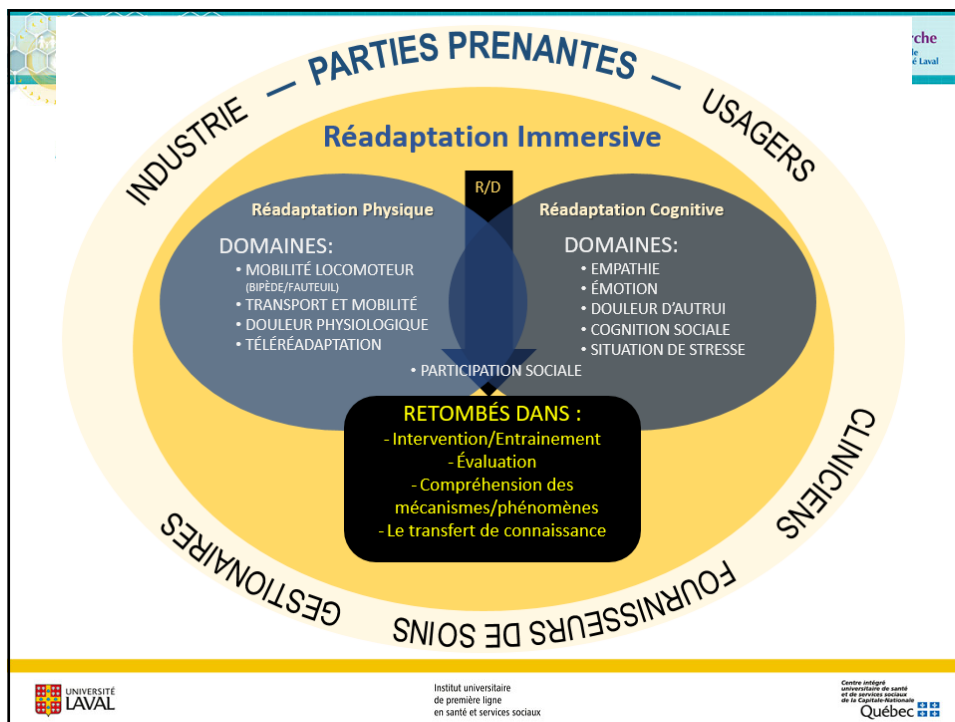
rche
le
é Laval

PARTIES PRENANTES

INDUSTRIE — — USAGERS

Réadaptation Immersive

R/D

Réadaptation Physique

DOMAINES:
• MOBILITÉ LOCOMOTEUR (BIPÈDE/FAUTEUIL)
• TRANSPORT ET MOBILITÉ
• DOULEUR PHYSIOLOGIQUE
• TÉLÉRÉADAPTATION

Réadaptation Cognitive

DOMAINES:
• EMPATHIE
• ÉMOTION
• DOULEUR D'AUTRUI
• COGNITION SOCIALE
• SITUATION DE STRESSE

• PARTICIPATION SOCIALE

RETOMBÉS DANS :
- Intervention/Entrainement
- Évaluation
- Compréhension des mécanismes/phénomènes
- Le transfert de connaissance

CLINICIENS

GESTIONNAIRES

FOURNISSEURS DE SOINS

UNIVERSITÉ LAVAL

Institut universitaire de première ligne en santé et services sociaux

Centre intégré universitaire de santé et de services sociaux de la Capitale-Nationale
Québec